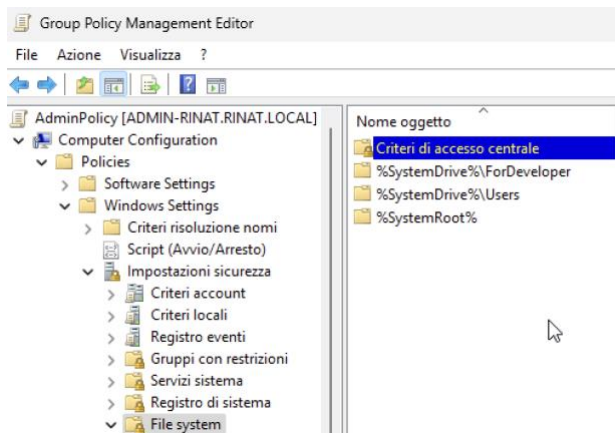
Group Policy Management Editor

File Azione Visualizza ?

AdminPolicy [ADMIN-RINAT.RINAT.LOCAL]
Computer Configuration
Policies
Software Settings
Windows Settings
Criteri risoluzione nomi
Script (Avvio/Arresto)
Impostazioni sicurezza
Criteri account
Criteri locali
Registro eventi
Gruppi con restrizioni
Servizi sistema
Registro di sistema
File system

Nome oggetto
Criteri di accesso centrale
%SystemDrive%\ForDeveloper
%SystemDrive%\Users
%SystemRoot%